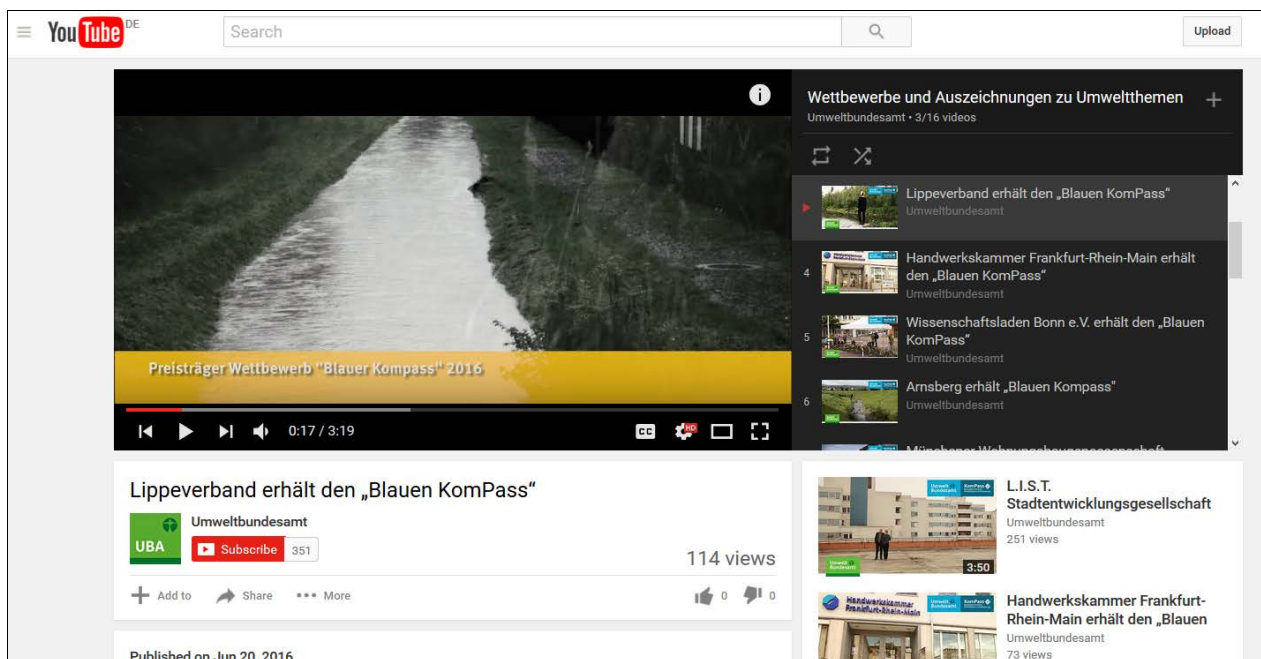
YouTube DE

Search

Upload

Preisträger Wettbewerb "Blauer Kompass" 2016

0:17 / 3:19

CC HD

Wettbewerbe und Auszeichnungen zu Umweltthemen
Umweltbundesamt • 3/16 videos

Lippeverband erhält den „Blauen KomPass“
Umweltbundesamt

4 Handwerkskammer Frankfurt-Rhein-Main erhält den „Blauen KomPass“
Umweltbundesamt

5 Wissenschaftsladen Bonn e.V. erhält den „Blauen KomPass“
Umweltbundesamt

6 Arnsberg erhält „Blauen Kompass“
Umweltbundesamt

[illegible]

Lippeverband erhält den „Blauen KomPass“

UBA
Umweltbundesamt
Subscribe 351

114 views

Add to Share ••• More 0 0

Published on Jun 20, 2016

3:50
L.I.S.T. Stadtentwicklungsgesellschaft
Umweltbundesamt
251 views

Handwerkskammer Frankfurt-Rhein-Main
Handwerkskammer Frankfurt-Rhein-Main erhält den „Blauen
Umweltbundesamt
73 views